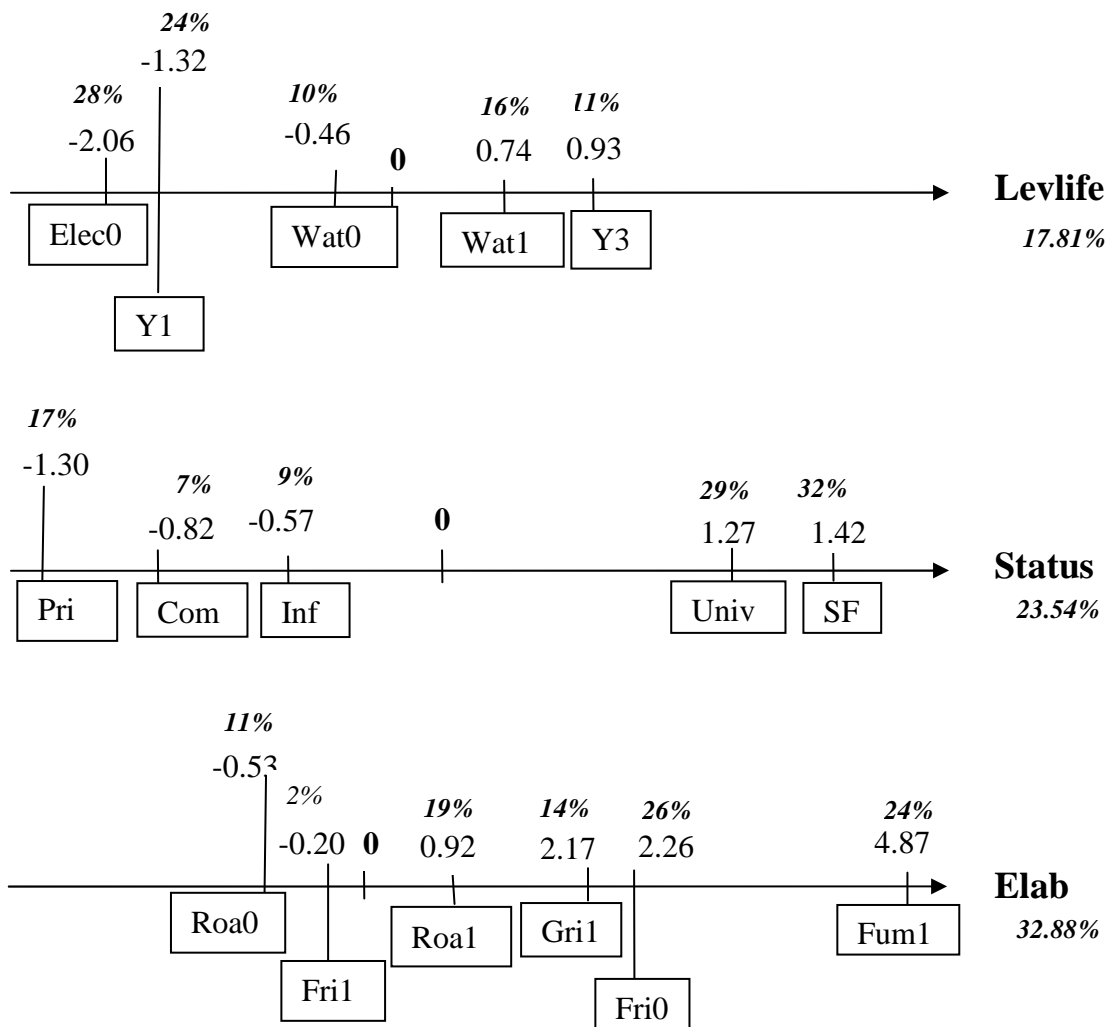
24%
-1.32

28%
-2.06

10%
-0.46

0

16%
0.74

11%
0.93

Levlife
17.81%

Elec0

Wat0

Wat1

Y3

Y1

17%
-1.30

7%
-0.82

9%
-0.57

0

29%
1.27

32%
1.42

Status
23.54%

Pri

Com

Inf

Univ

SF

11%
-0.53

2%
-0.20

0

19%
0.92

14%
2.17

26%
2.26

24%
4.87

Elab
32.88%

Roa0

Roa1

Gri1

Fum1

Fri1

Fri0